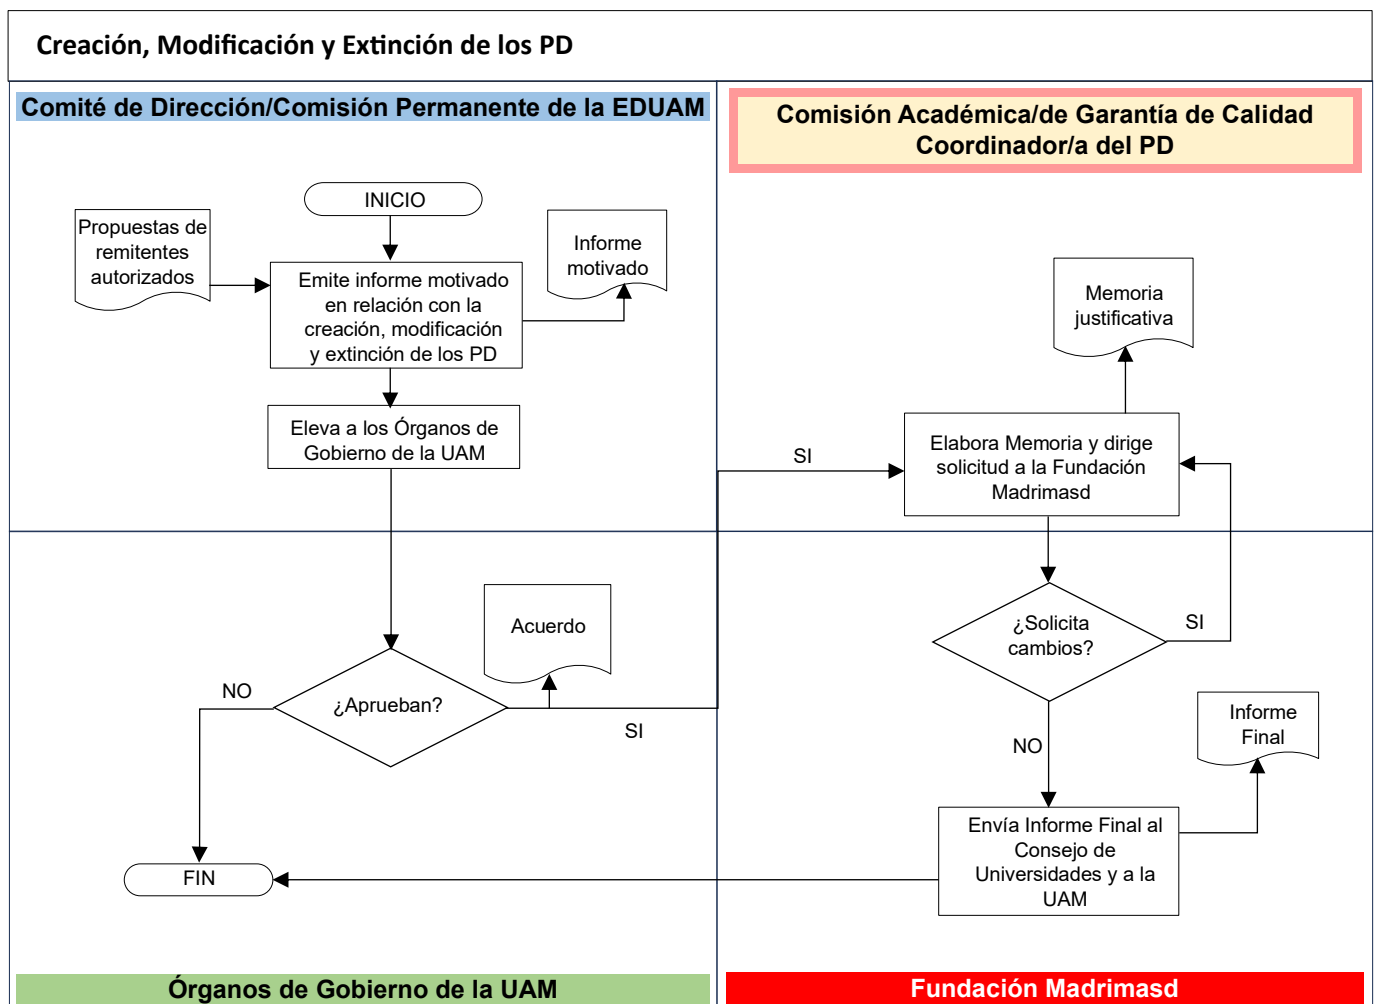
Creación, Modificación y Extinción de los PD

Comité de Dirección/Comisión Permanente de la EDUAM

Comisión Académica/de Garantía de Calidad
Coordinador/a del PD

INICIO

Propuestas de remitentes autorizados

Emite informe motivado en relación con la creación, modificación y extinción de los PD

Informe motivado

Eleva a los Órganos de Gobierno de la UAM

Memoria justificativa

SI

Elabora Memoria y dirige solicitud a la Fundación Madrimasd

¿Solicita cambios?

SI

Acuerdo

NO

¿Aprueban?

SI

NO

Informe Final

FIN

Envía Informe Final al Consejo de Universidades y a la UAM

Órganos de Gobierno de la UAM

Fundación Madrimasd